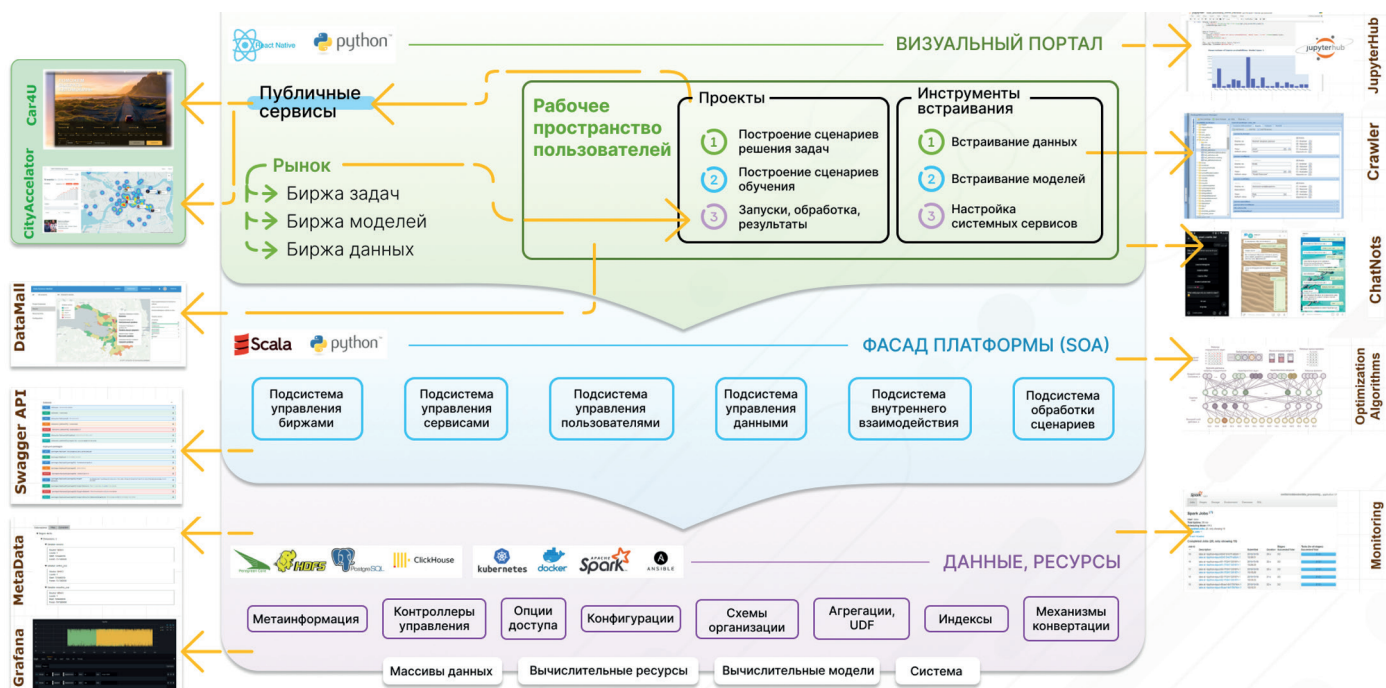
React Native python ВИЗУАЛЬНЫЙ ПОРТАЛ

Публичные сервисы

Рабочее пространство пользователей

Проекты
1 Построение сценариев решения задач
2 Построение сценариев обучения
3 Запуски, обработка, результаты

Инструменты встраивания
1 Встраивание данных
2 Встраивание моделей
3 Настройка системных сервисов

Рынок
Биржа задач
Биржа моделей
Биржа данных

Car4U
CityAccelator
DataMall
Swagger API
MetaData
Grafana

JupyterHub
jupyterhub
Crawler
ChatNots
Optimization Algorithms
Monitoring

Scala python ФАСАД ПЛАТФОРМЫ (SOA)

Подсистема управления биржами
Подсистема управления сервисами
Подсистема управления пользователями
Подсистема управления данными
Подсистема внутреннего взаимодействия
Подсистема обработки сценариев

HDFS PostgreSQL ClickHouse kubernetes docker Spark ANSIBLE ДАННЫЕ, РЕСУРСЫ

Метаинформация
Контроллеры управления
Опции доступа
Конфигурации
Схемы организации
Агрегации, UDF
Индексы
Механизмы конвертации

Массивы данных
Вычислительные ресурсы
Вычислительные модели
Система